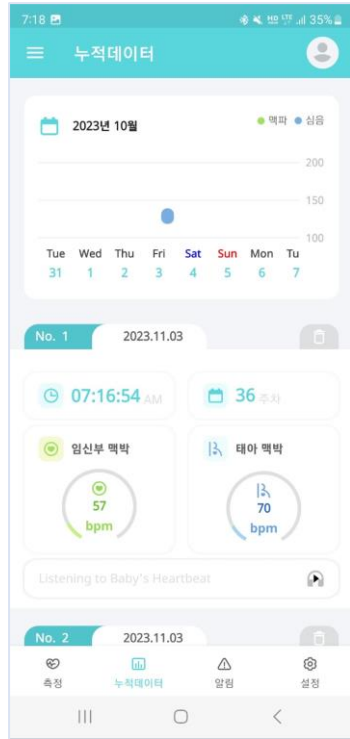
7:18
35%

누적데이터

2023년 10월

● 맥파 ● 심음

200
150
100

| Tue | Wed | Thu | Fri | Sat | Sun | Mon | Tu |
|---|---|---|---|---|---|---|---|
| 31 | 1 | 2 | 3 | 4 | 5 | 6 | 7 |

No. 1 2023.11.03

07:16:54 AM

36 주차

임신부 맥박

57
bpm

태아 맥박

70
bpm

Listening to Baby's Heartbeat

No. 2 2023.11.03

측정 누적데이터 알림 설정